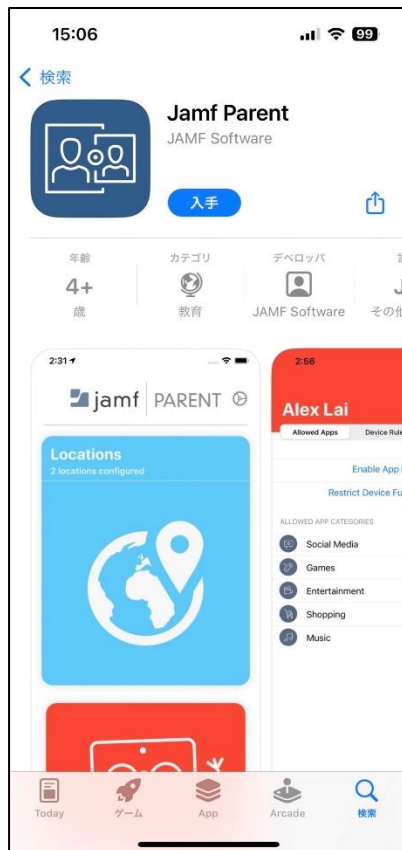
15:06

99

< 検索

Jamf Parent

JAMF Software

入手

年齢
4+
歳

カテゴリ
教育

デベロッパ
JAMF Software

言
J
その他

2:31

jamf | PARENT

Locations
2 locations configured

2:56

Alex Lai

Allowed Apps | Device Rule

Enable App

Restrict Device Fu

ALLOWED APP CATEGORIES

Social Media

Games

Entertainment

Shopping

Music

Today | ゲーム | App | Arcade | 検索